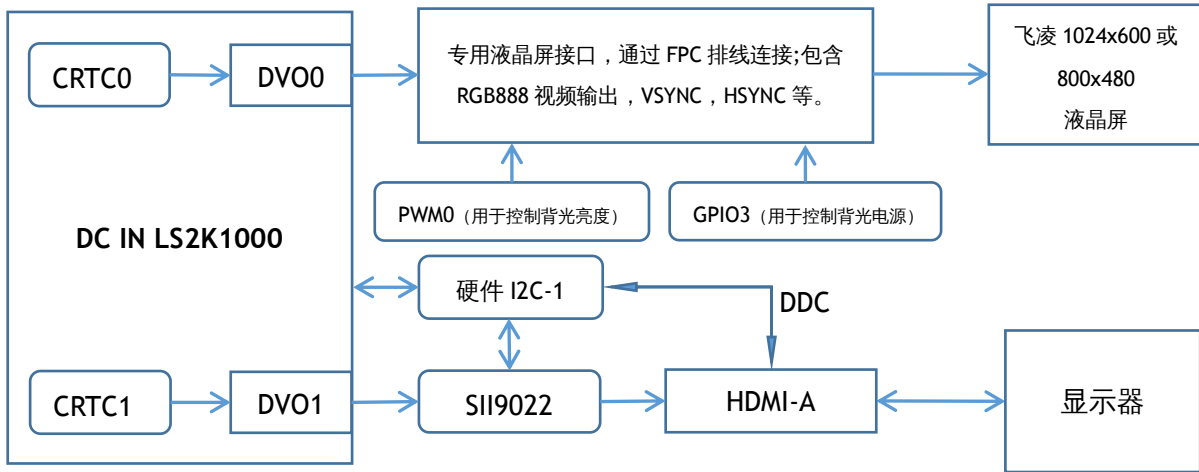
CRTC0

DVO0

专用液晶屏接口，通过 FPC 排线连接;包含 RGB888 视频输出，VSYNC，HSYNC 等。

飞凌 1024x600 或 800x480 液晶屏

PWM0（用于控制背光亮度）

GPIO3（用于控制背光电源）

DC IN LS2K1000

硬件 I2C-1

DDC

CRTC1

DVO1

SII9022

HDMI-A

显示器